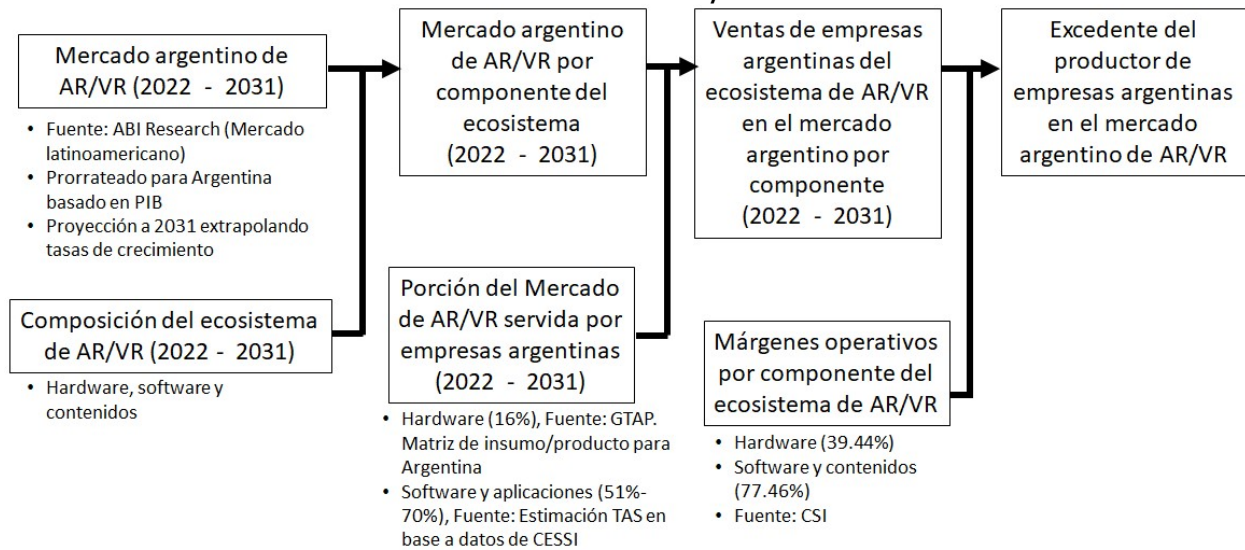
Mercado argentino de AR/VR (2022 - 2031)

• Fuente: ABI Research (Mercado latinoamericano)
• Prorrateado para Argentina basado en PIB
• Proyección a 2031 extrapolando tasas de crecimiento

Composición del ecosistema de AR/VR (2022 - 2031)

• Hardware, software y contenidos

Mercado argentino de AR/VR por componente del ecosistema (2022 - 2031)

Porción del Mercado de AR/VR servida por empresas argentinas (2022 - 2031)

• Hardware (16%), Fuente: GTAP. Matriz de insumo/producto para Argentina
• Software y aplicaciones (51%-70%), Fuente: Estimación TAS en base a datos de CESSI

Ventas de empresas argentinas del ecosistema de AR/VR en el mercado argentino por componente (2022 - 2031)

Márgenes operativos por componente del ecosistema de AR/VR

• Hardware (39.44%)
• Software y contenidos (77.46%)
• Fuente: CSI

Excedente del productor de empresas argentinas en el mercado argentino de AR/VR